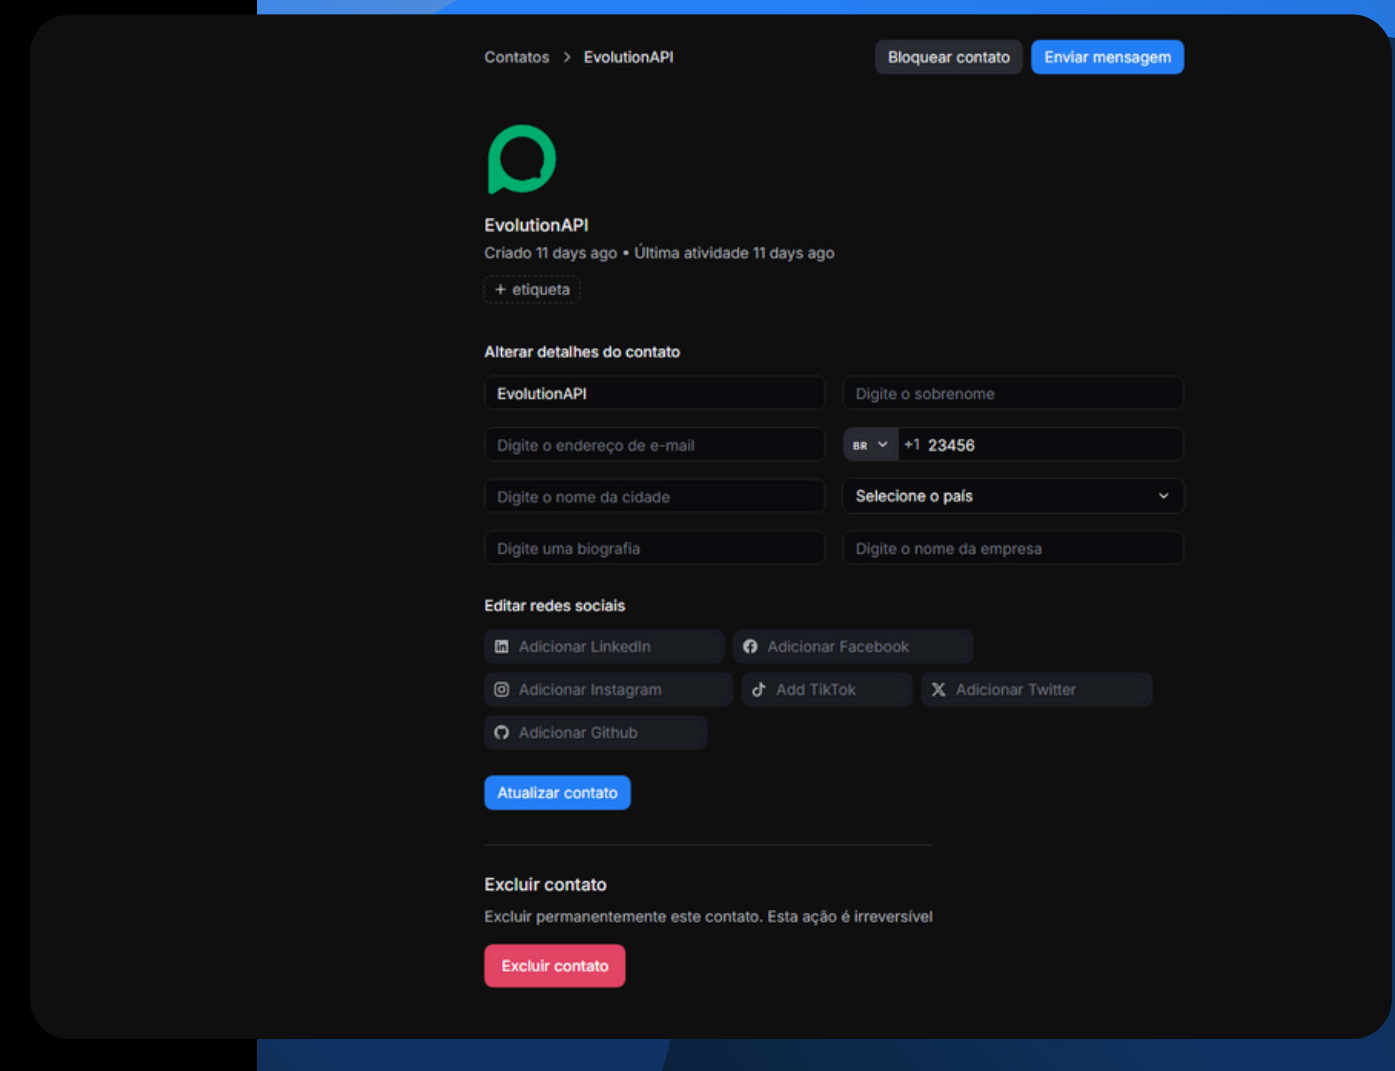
Contatos > EvolutionAPI

Bloquear contato Enviar mensagem

EvolutionAPI

Criado 11 days ago • Última atividade 11 days ago

+ etiqueta

Alterar detalhes do contato

EvolutionAPI

Digite o sobrenome

Digite o endereço de e-mail

BR +1 23456

Digite o nome da cidade

Selecione o país

Digite uma biografia

Digite o nome da empresa

Editar redes sociais

Adicionar LinkedIn

Adicionar Facebook

Adicionar Instagram

Add TikTok

Adicionar Twitter

Adicionar Github

Atualizar contato

Excluir contato

Excluir permanentemente este contato. Esta ação é irreversível

Excluir contato